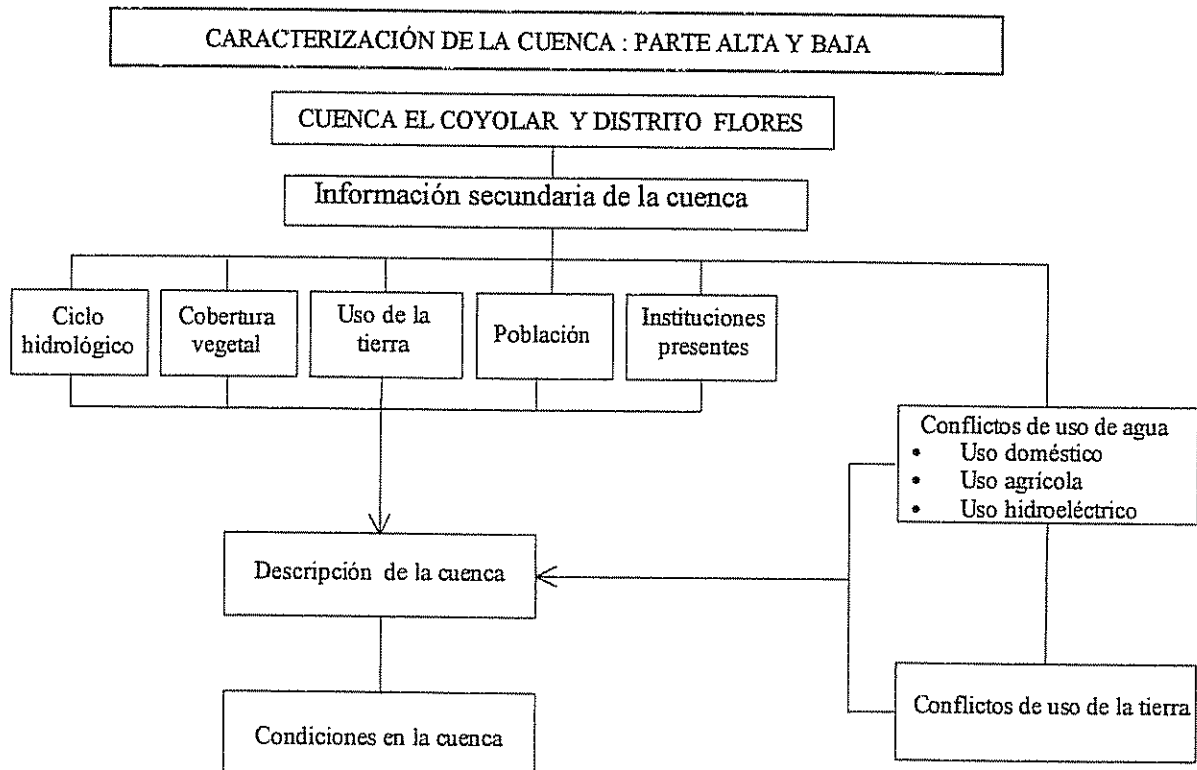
CARACTERIZACIÓN DE LA CUENCA : PARTE ALTA Y BAJA

CUENCA EL COYOLAR Y DISTRITO FLORES

Información secundaria de la cuenca

Ciclo hidrológico

Cobertura vegetal

Uso de la tierra

Población

Instituciones presentes

Conflictos de uso de agua
• Uso doméstico
• Uso agrícola
• Uso hidroeléctrico

Descripción de la cuenca

Condiciones en la cuenca

Conflictos de uso de la tierra